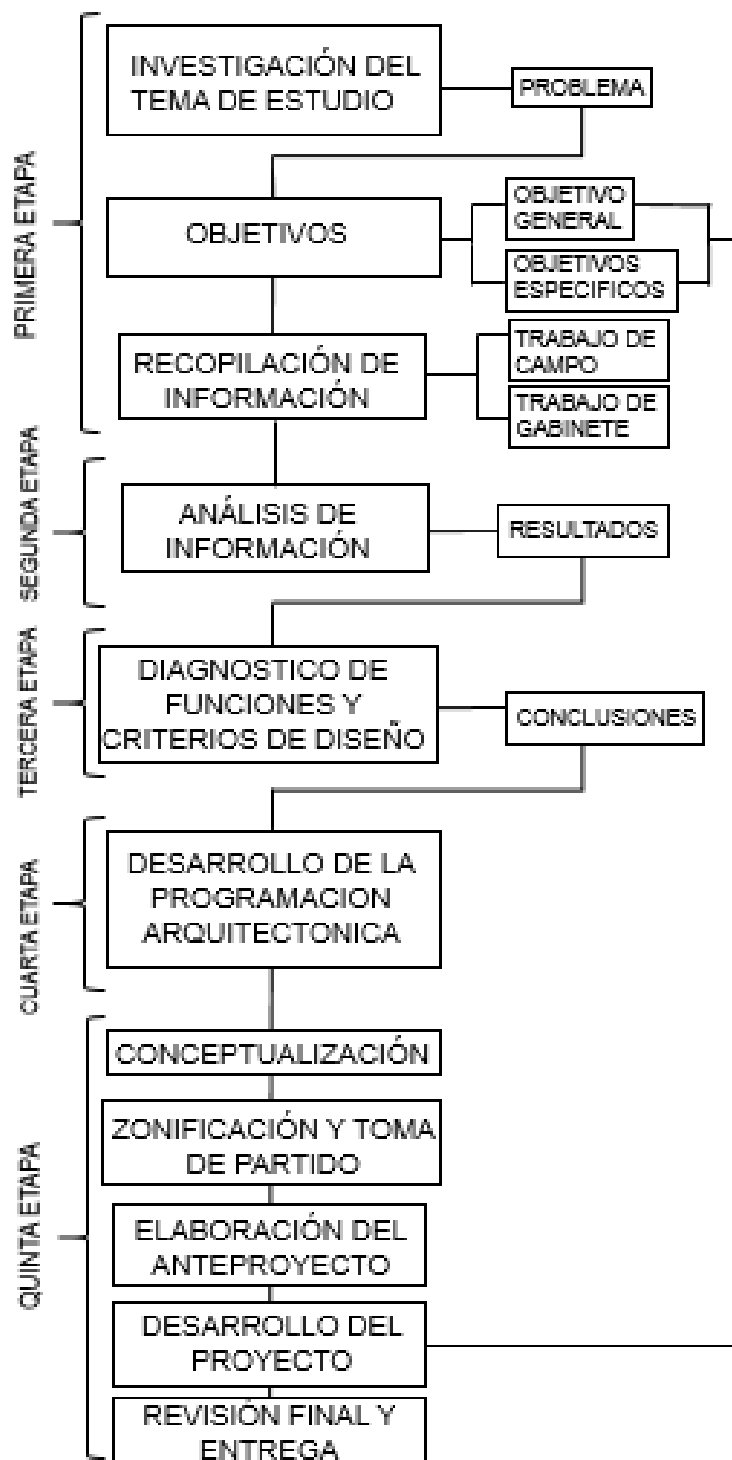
PRIMERA ETAPA

INVESTIGACIÓN DEL TEMA DE ESTUDIO

PROBLEMA

OBJETIVOS

OBJETIVO GENERAL

OBJETIVOS ESPECIFICOS

RECOPILACIÓN DE INFORMACIÓN

TRABAJO DE CAMPO

TRABAJO DE GABINETE

SEGUNDA ETAPA

ANÁLISIS DE INFORMACIÓN

RESULTADOS

TERCERA ETAPA

DIAGNOSTICO DE FUNCIONES Y CRITERIOS DE DISEÑO

CONCLUSIONES

CUARTA ETAPA

DESARROLLO DE LA PROGRAMACION ARQUITECTONICA

QUINTA ETAPA

CONCEPTUALIZACIÓN

ZONIFICACIÓN Y TOMA DE PARTIDO

ELABORACIÓN DEL ANTEPROYECTO

DESARROLLO DEL PROYECTO

REVISIÓN FINAL Y ENTREGA